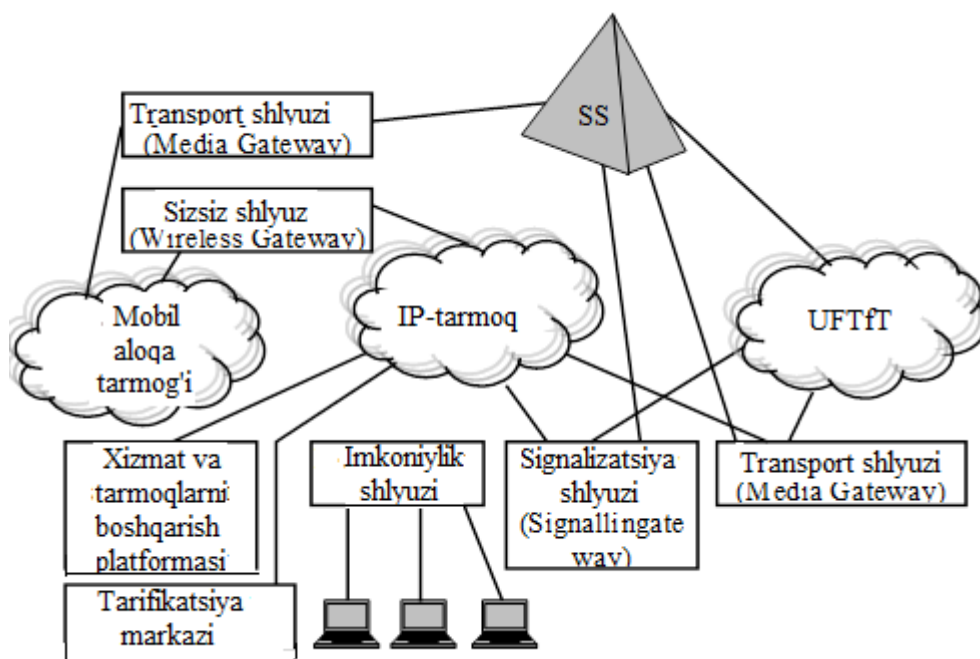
Transport shlyuzi (Media Gateway)

SS

Sizsiz shlyuz (Wireless Gateway)

Mobil aloqa tarmog'i

IP-tarmoq

UFTfT

Xizmat va tarmoqlarni boshqarish platformasi

Imkoniylik shlyuzi

Signalizatsiya shlyuzi (Signallingate way)

Transport shlyuzi (Media Gateway)

Tarifikatsiya markazi